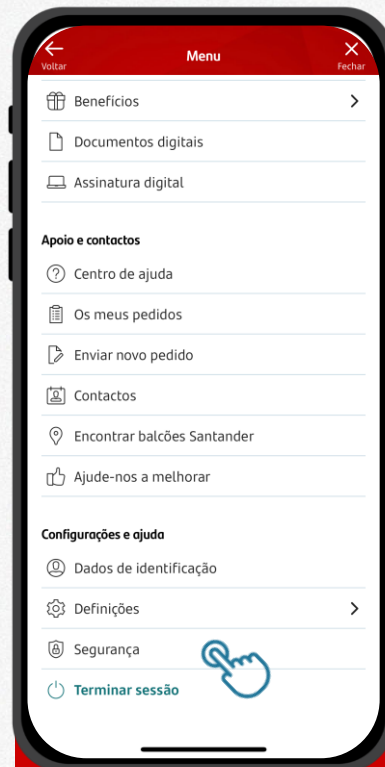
Voltar
Menu
Fechar

Benefícios
Documentos digitais
Assinatura digital

Apoio e contactos
Centro de ajuda
Os meus pedidos
Enviar novo pedido
Contactos
Encontrar balcões Santander
Ajude-nos a melhorar

Configurações e ajuda
Dados de identificação
Definições
Segurança
Terminar sessão